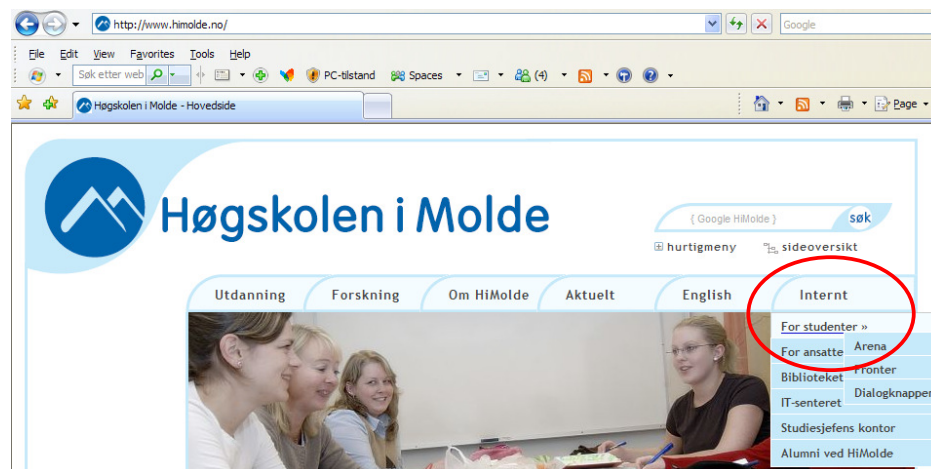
http://www.himolde.no/

Google

File Edit View Favorites Tools Help

Søk etter web

PC-tilstand Spaces (4)

Høgskolen i Molde - Hovedside

Page

Høgskolen i Molde

{ Google HiMolde }

søk

hurtigmeny

sideoversikt

Utdanning

Forskning

Om HiMolde

Aktuelt

English

Internt

For studenter »

For ansatte

Biblioteket

IT-senteret

Studiesjefens kontor

Alumni ved HiMolde

Arena

Fronter

Dialogknapper